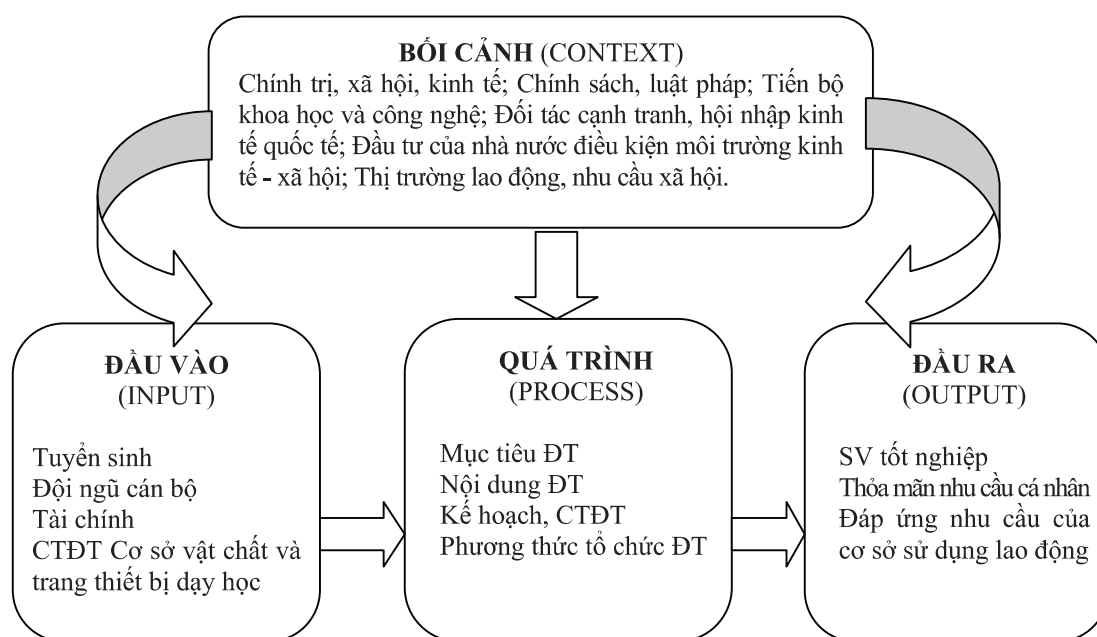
**BỐI CẢNH** (CONTEXT)
Chính trị, xã hội, kinh tế; Chính sách, luật pháp; Tiến bộ khoa học và công nghệ; Đối tác cạnh tranh, hội nhập kinh tế quốc tế; Đầu tư của nhà nước điều kiện môi trường kinh tế - xã hội; Thị trường lao động, nhu cầu xã hội.

**ĐẦU VÀO**
(INPUT)

Tuyển sinh
Đội ngũ cán bộ
Tài chính
CTĐT Cơ sở vật chất và trang thiết bị dạy học

**QUÁ TRÌNH**
(PROCESS)

Mục tiêu ĐT
Nội dung ĐT
Kế hoạch, CTĐT
Phương thức tổ chức ĐT

**ĐẦU RA**
(OUTPUT)

SV tốt nghiệp
Thỏa mãn nhu cầu cá nhân
Đáp ứng nhu cầu của cơ sở sử dụng lao động